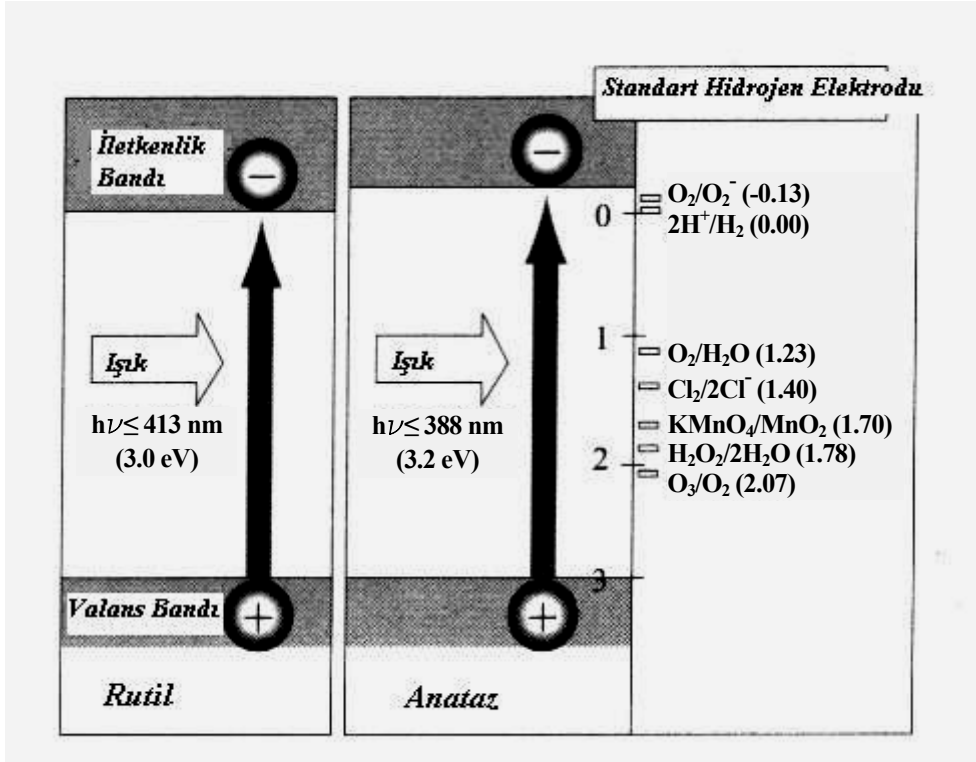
Standart Hidrojen Elektrodu

İletkenlik Bandı

Işık

h$\nu \leq$ 413 nm (3.0 eV)

Valans Bandı

Rutil

Işık

h$\nu \leq$ 388 nm (3.2 eV)

Anataz

0

1

2

3

$O_2/O_2^-$ (-0.13)
$2H^+/H_2$ (0.00)
$O_2/H_2O$ (1.23)
$Cl_2/2Cl^-$ (1.40)
$KMnO_4/MnO_2$ (1.70)
$H_2O_2/2H_2O$ (1.78)
$O_3/O_2$ (2.07)